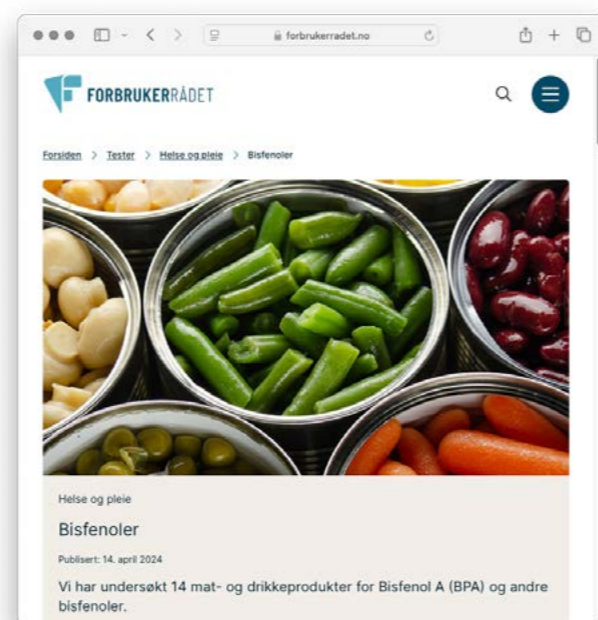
forbrukerradet.no

FORBRUKERRÅDET

Forsiden > Tester > Helse og pleie > Bisfenoler

Helse og pleie

Bisfenoler

Publisert: 14. april 2024

Vi har undersøkt 14 mat- og drikkeprodukter for Bisfenol A (BPA) og andre bisfenoler.